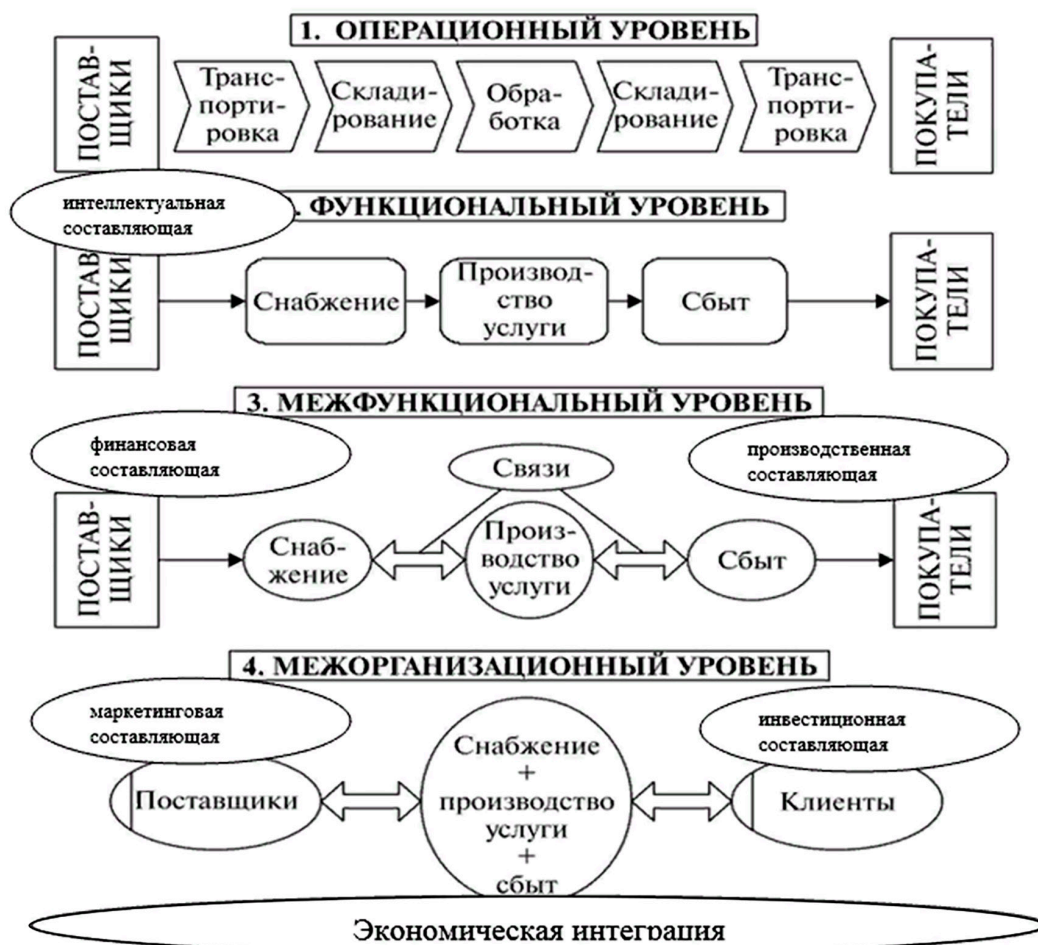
1. ОПЕРАЦИОННЫЙ УРОВЕНЬ

ПОСТАВЩИКИ

Транспортировка

Складирование

Обработка

Складирование

Транспортировка

ПОКУПАТЕЛИ

интеллектуальная составляющая

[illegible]. ФУНКЦИОНАЛЬНЫЙ УРОВЕНЬ

ПОСТАВЩИКИ

Снабжение

Производство услуги

Сбыт

ПОКУПАТЕЛИ

3. МЕЖФУНКЦИОНАЛЬНЫЙ УРОВЕНЬ

финансовая составляющая

Связи

производственная составляющая

ПОСТАВЩИКИ

Снабжение

Производство услуги

Сбыт

ПОКУПАТЕЛИ

4. МЕЖОРГАНИЗАЦИОННЫЙ УРОВЕНЬ

маркетинговая составляющая

инвестиционная составляющая

Поставщики

Снабжение + производство услуги + сбыт

Клиенты

Экономическая интеграция